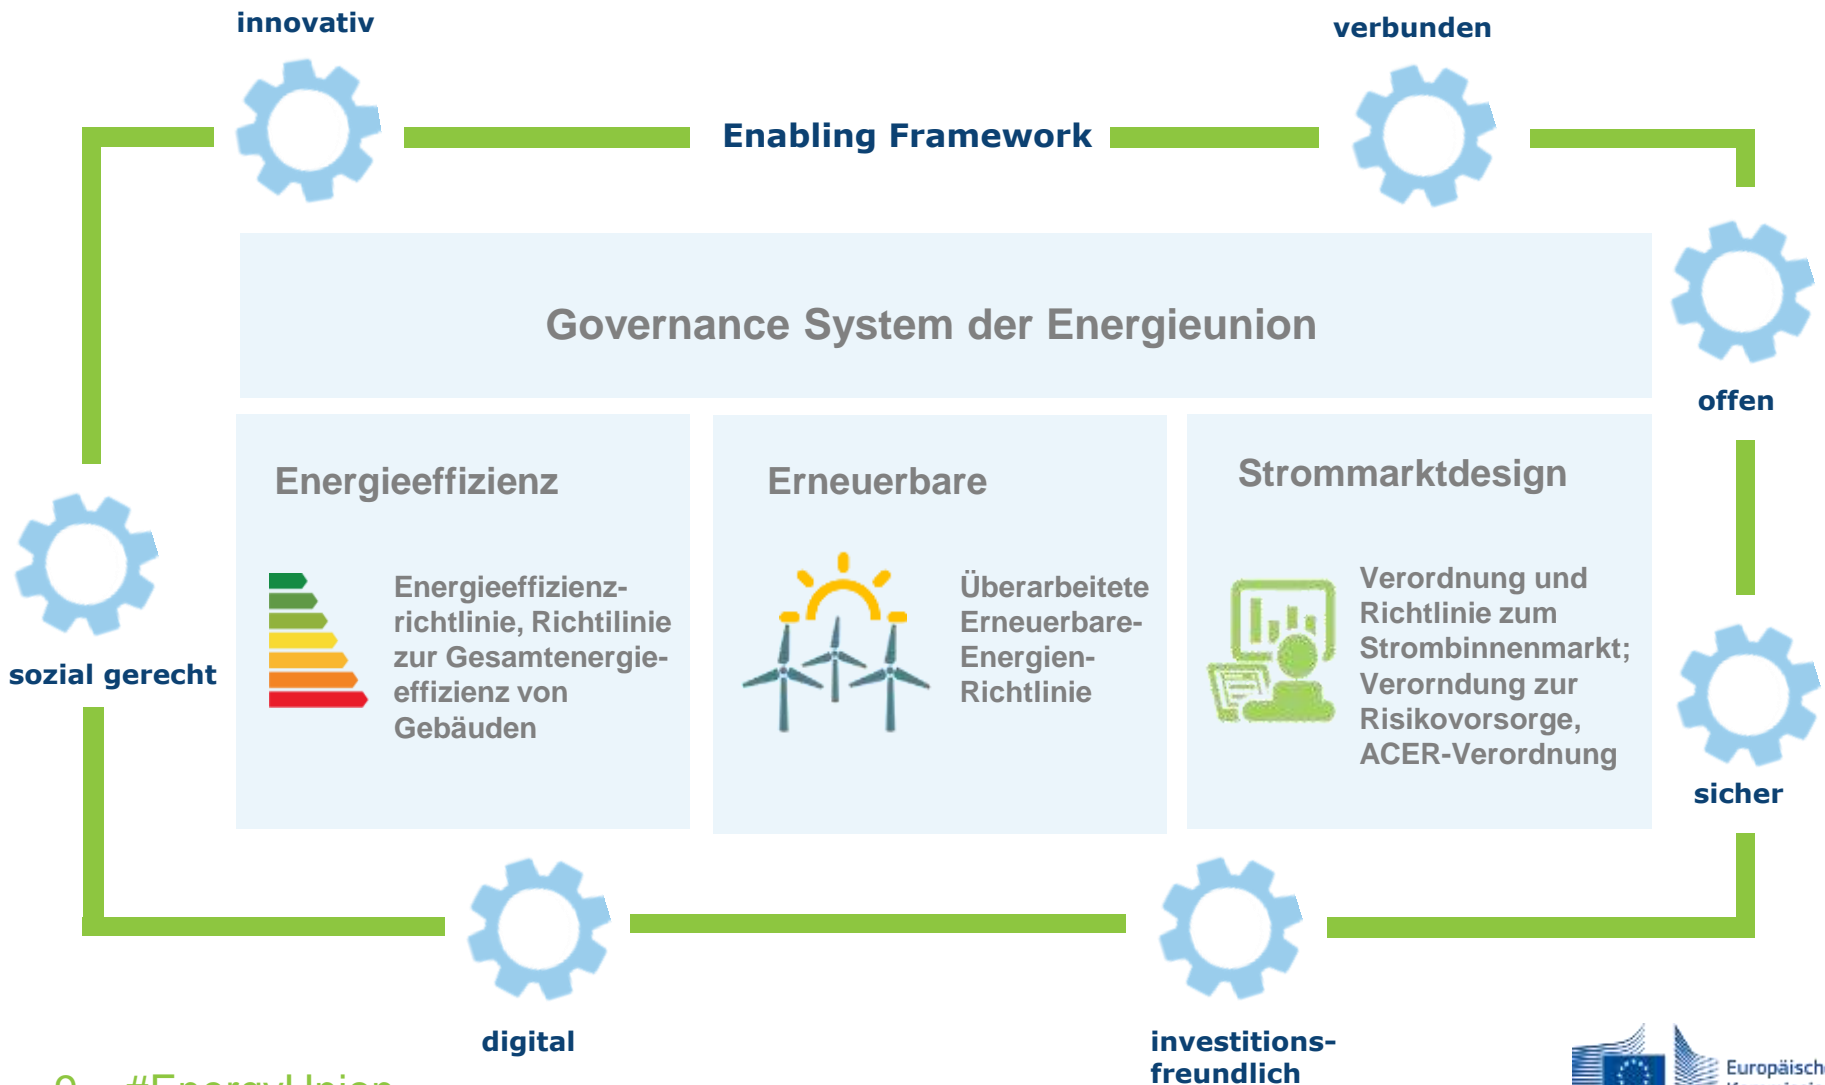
innovativ

verbunden

Enabling Framework

offen

sicher

investitions-
freundlich

digital

sozial gerecht

Governance System der Energieunion

Energieeffizienz

Energieeffizienzrichtlinie, Richtilinie zur Gesamtenergieeffizienz von Gebäuden

Erneuerbare

Überarbeitete Erneuerbare-Energien-Richtlinie

Strommarktdesign

Verordnung und Richtlinie zum Strombinnenmarkt; Verorndung zur Risikovorsorge, ACER-Verordnung

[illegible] #EnergyUnion

Europäisch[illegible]